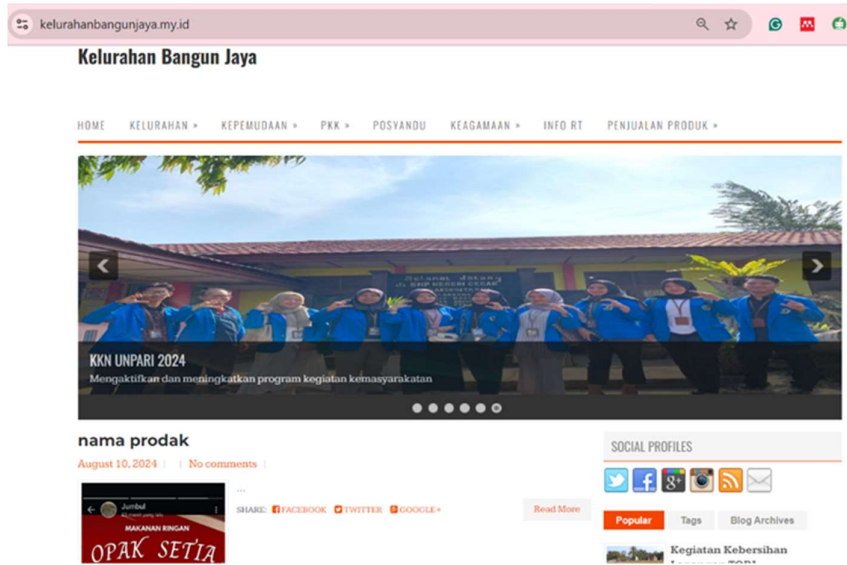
kelurahanbangunjaya.my.id

Kelurahan Bangun Jaya

HOME KELURAHAN » KEPEMUDAAN » PKK » POSYANDU KEAGAMAAN » INFO RT PENJUALAN PRODUK »

Selamat datang di SMP NEGERI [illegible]

KKN UNPARI 2024

Mengaktifkan dan meningkatkan program kegiatan kemasyarakatan

nama prodak

August 10, 2024 | No comments |

Jumbul

MAKANAN RINGAN

OPAK SETIA

...

SHARE: FACEBOOK TWITTER GOOGLE+

Read More

SOCIAL PROFILES

Popular Tags Blog Archives

Kegiatan Kebersihan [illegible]